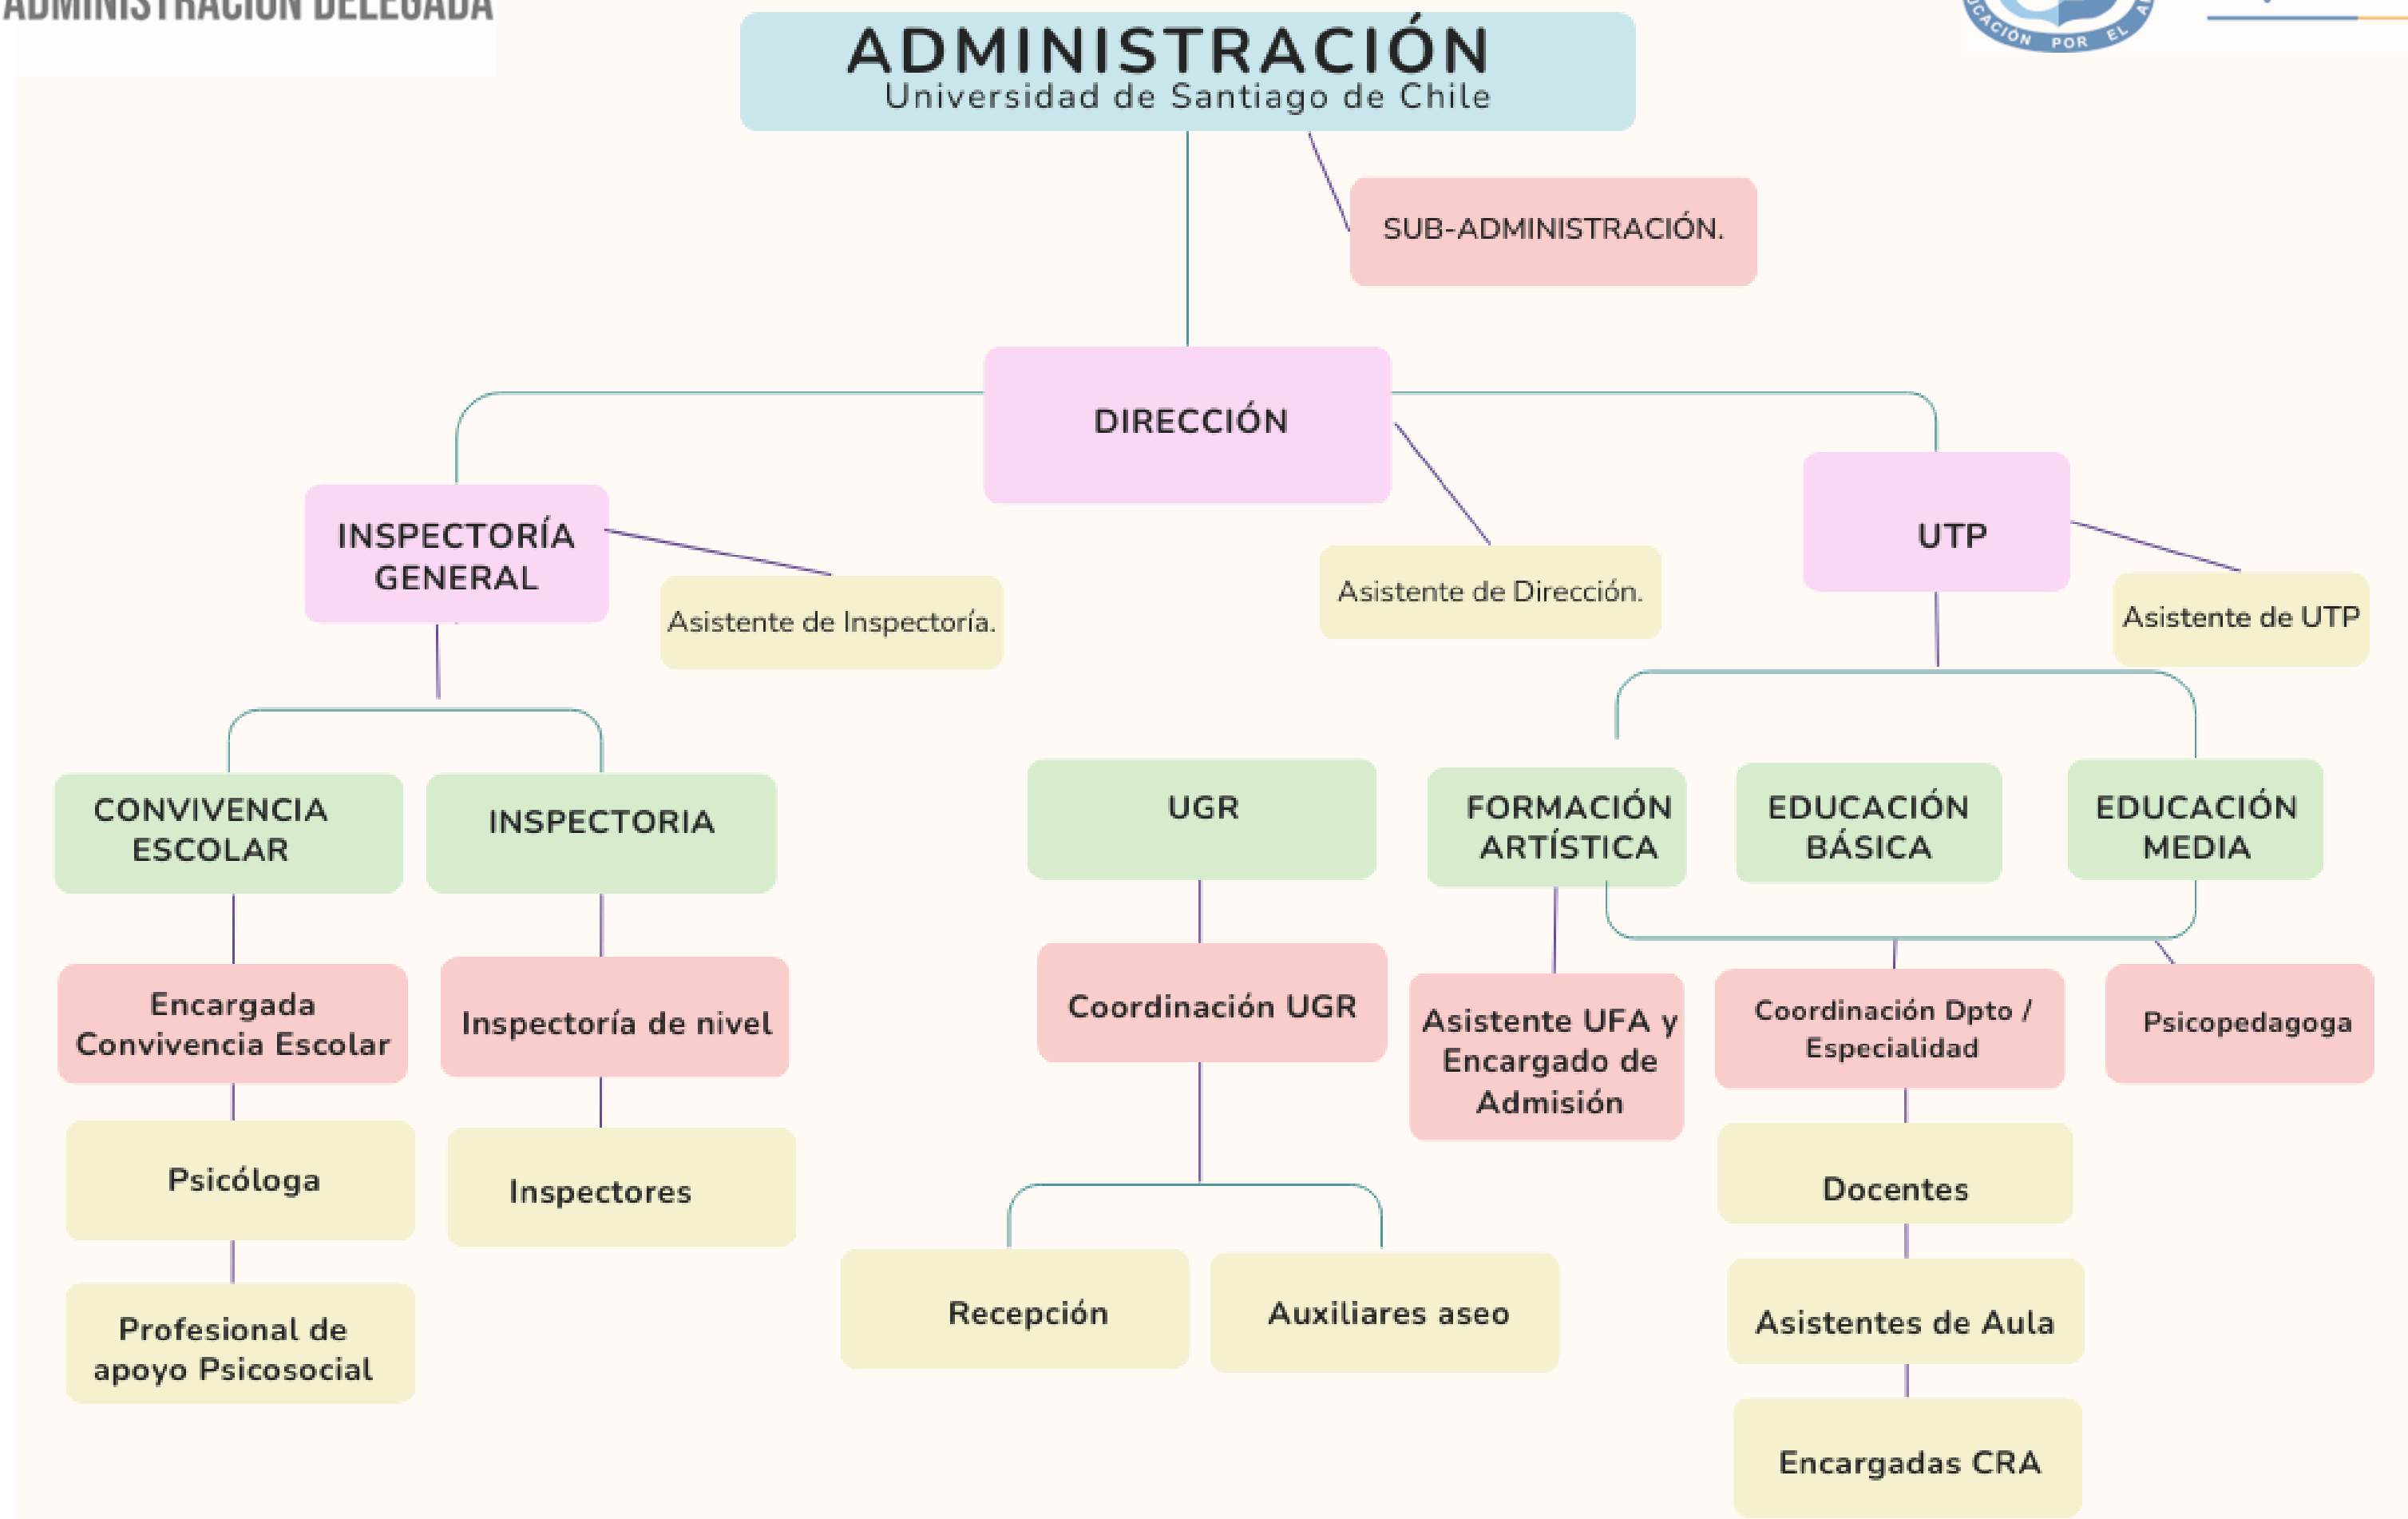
ADMINISTRACIÓN DELEGADA

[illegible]CACIÓN POR EL A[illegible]

ADMINISTRACIÓN
Universidad de Santiago de Chile

SUB-ADMINISTRACIÓN.

DIRECCIÓN

INSPECTORÍA GENERAL

Asistente de Inspectoría.

Asistente de Dirección.

UTP

Asistente de UTP

CONVIVENCIA ESCOLAR

INSPECTORIA

UGR

FORMACIÓN ARTÍSTICA

EDUCACIÓN BÁSICA

EDUCACIÓN MEDIA

Encargada Convivencia Escolar

Inspectoría de nivel

Coordinación UGR

Asistente UFA y Encargado de Admisión

Coordinación Dpto / Especialidad

Psicopedagoga

Psicóloga

Inspectores

Docentes

Profesional de apoyo Psicosocial

Recepción

Auxiliares aseo

Asistentes de Aula

Encargadas CRA